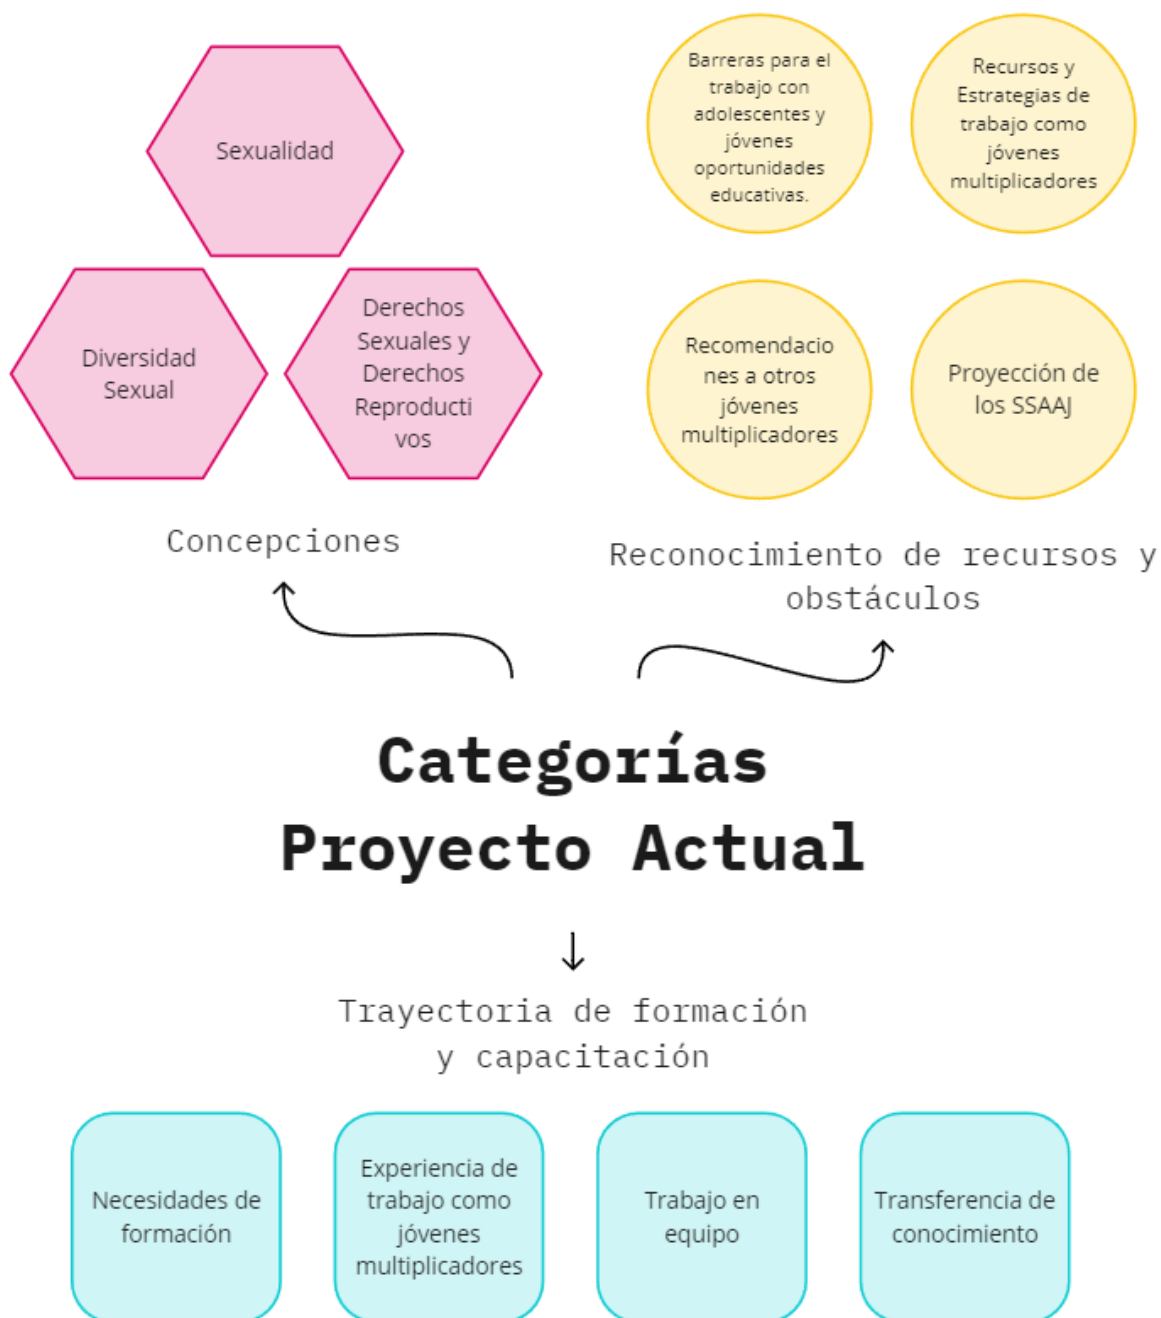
Sexualidad

Diversidad Sexual

Derechos Sexuales y Derechos Reproductivos

Barreras para el trabajo con adolescentes y jóvenes oportunidades educativas.

Recursos y Estrategias de trabajo como jóvenes multiplicadores

Recomendaciones a otros jóvenes multiplicadores

Proyección de los SSAAJ

Concepciones

Reconocimiento de recursos y obstáculos

Categorías Proyecto Actual

Trayectoria de formación y capacitación

Necesidades de formación

Experiencia de trabajo como jóvenes multiplicadores

Trabajo en equipo

Transferencia de conocimiento